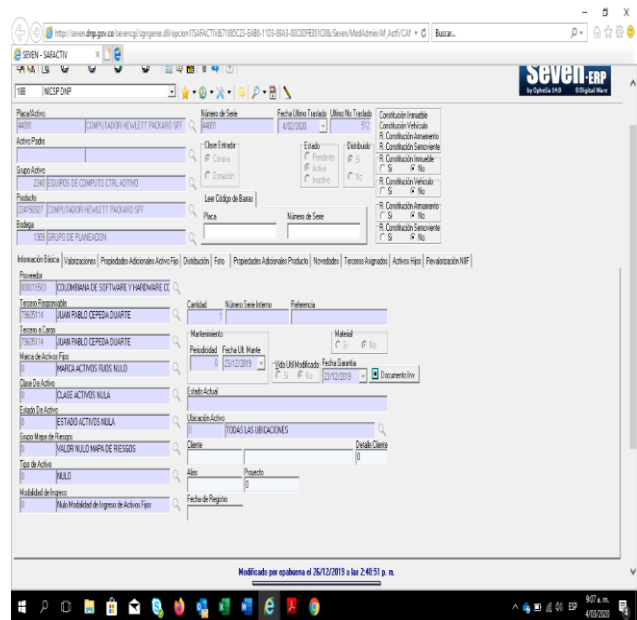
http://seven.dnp.gov.co/sevencgi/sgngener.dll/opcion1?SAFACTIV&?1885C23-EAB6-1103-80A3-00C0DFE551C0&/Seven/ModAdmin/Af_Actf/CAF Buscar...

SEVEN - SAFACTIV

Seven-ERP
by Ophelia 14.0 ©Digital Ware

188 NICSP DNP

Placa/Activo
44881 COMPUTADOR HEWLETT PACKARD SFF

Número de Serie
44881

Fecha Ultimo Traslado 4/02/2020
Ultimo No Traslado 572

Constitución Inmueble
Constitución Vehículo
R. Constitución Arrendamiento
R. Constitución Semoviente

Activo Padre

Clase Entrada
Compra
Donación

Estado
Pendiente
Activo
Inactivo

Distribuido
Si
No

R. Constitución Inmueble
Si No
R. Constitución Vehículo
Si No
R. Constitución Arrendamiento
Si No
R. Constitución Semoviente
Si No

Grupo Activo
2240 EQUIPOS DE COMPUTO CTRL ACTIVO

Producto
224158027 COMPUTADOR HEWLETT PACKARD SFF

Leer Código de Barras
Placa
Número de Serie

Bodega
1308 GRUPO DE PLANEACION

Información Básica | Valorizaciones | Propiedades Adicionales Activo Fijo | Distribución | Foto | Propiedades Adicionales Producto | Novedades | Terceros Asignados | Activos Hijos | Revalorización NIIF

Proveedor
800015503 COLOMBIANA DE SOFTWARE Y HARDWARE C

Tercero Responsable
79605114 JUAN PABLO CEPEDA DUARTE

Cantidad
Número Serie Interno
Referencia

Tercero a Cargo
79605114 JUAN PABLO CEPEDA DUARTE

Mantenimiento
Periodicidad 0
Fecha Ult. Mante 23/12/2019

Material
Si No

Marca de Activos Fijos
0 MARCA ACTIVOS FIJOS NULO

Vida Util Modificada
Si No
Fecha Garantía 23/12/2019
Documento Inv

Clase De Activo
0 CLASE ACTIVOS NULA

Estado Actual

Estado De Activo
0 ESTADO ACTIVOS NULA

Ubicación Activo
0 TODAS LAS UBICACIONES

Grupo Mapa de Riesgos
0 VALOR NULO MAPA DE RIESGOS

Cliente

Detalle Cliente
0

Tipo de Activo
0 NULO

Año
Proyecto
0

Modalidad de Ingreso
0 Nulo Modalidad de Ingreso de Activos Fijos

Fecha de Registro

Modificado por opabuena el 26/12/2019 a las 2:40:51 p. m.

9:07 a. m.
4/03/2020
ESP